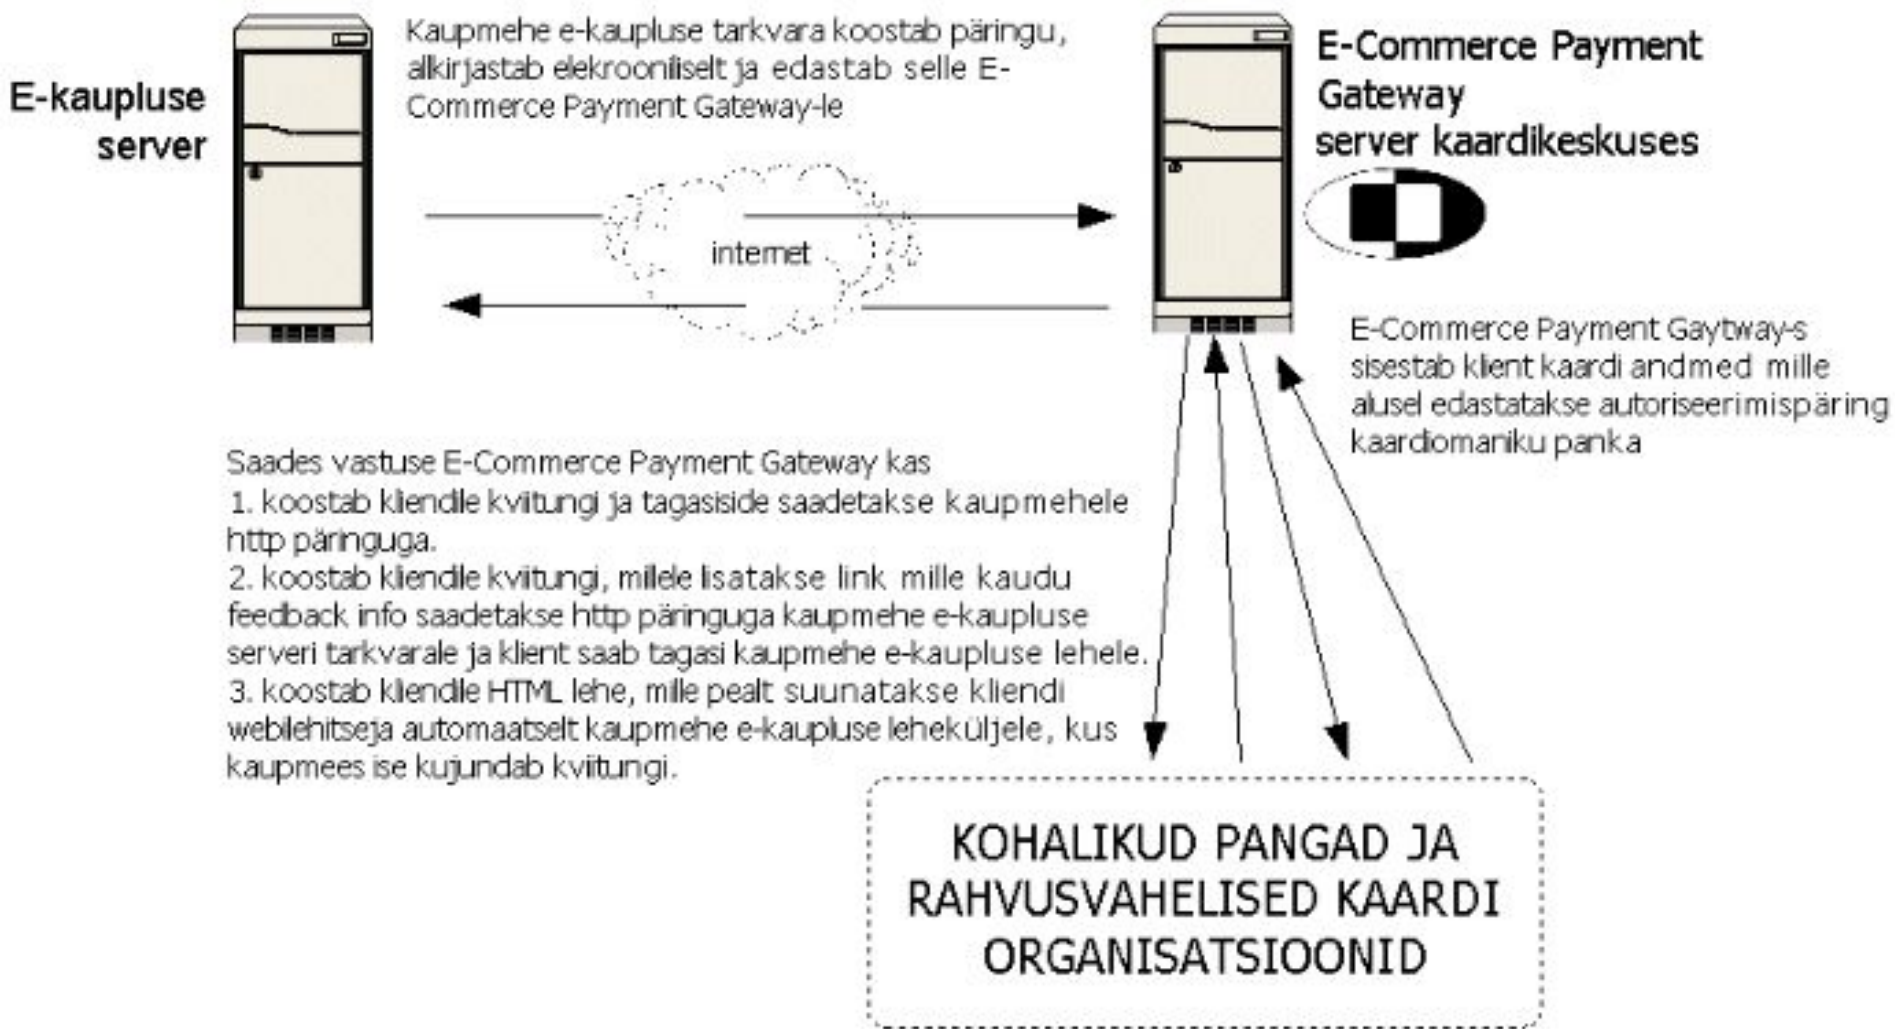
E-kaupluse server

Kaupmehe e-kaupluse tarkvara koostab päringu, allkirjastab elekrooniliselt ja edastab selle E-Commerce Payment Gateway-le

E-Commerce Payment Gateway server kaardikeskuses

internet

E-Commerce Payment Gaytway-s sisestab klient kaardi andmed mille alusel edastatakse autoriseerimispäring kaardiomaniku panka

Saades vastuse E-Commerce Payment Gateway kas
1. koostab kliendile kviitungi ja tagasiside saadetakse kaupmehele http päringuga.
2. koostab kliendile kviitungi, millele lisatakse link mille kaudu feedback info saadetakse http päringuga kaupmehe e-kaupluse serveri tarkvarale ja klient saab tagasi kaupmehe e-kaupluse lehele.
3. koostab kliendile HTML lehe, mille pealt suunatakse kliendi webilehitseja automaatselt kaupmehe e-kaupluse leheküljele, kus kaupmees ise kujundab kviitungi.

KOHALIKUD PANGAD JA RAHVUSVAHELISED KAARDI ORGANISATSIOONID